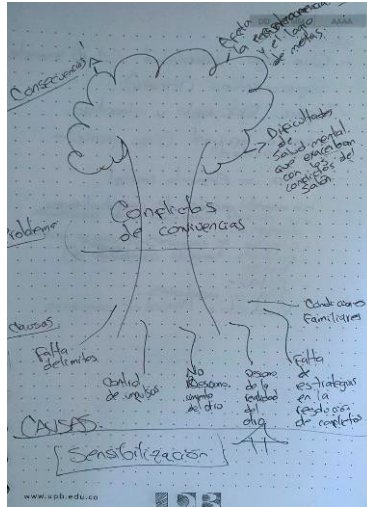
Consecuencias

Afecta la responsabilidad y el logro de metas.

Dificultades de salud mental que enfrentan con los conflictos del Salón.

Problema

Conflictos de convivencias

Causas

Conductas Familiares

Falta de límites

Control de impulsos

No reconoce empatía del otro

Desconoce de la realidad del otro

Falta de estrategias en la resolución de conflictos

CAUSAS.

Sensibilización

www.upb.edu.co